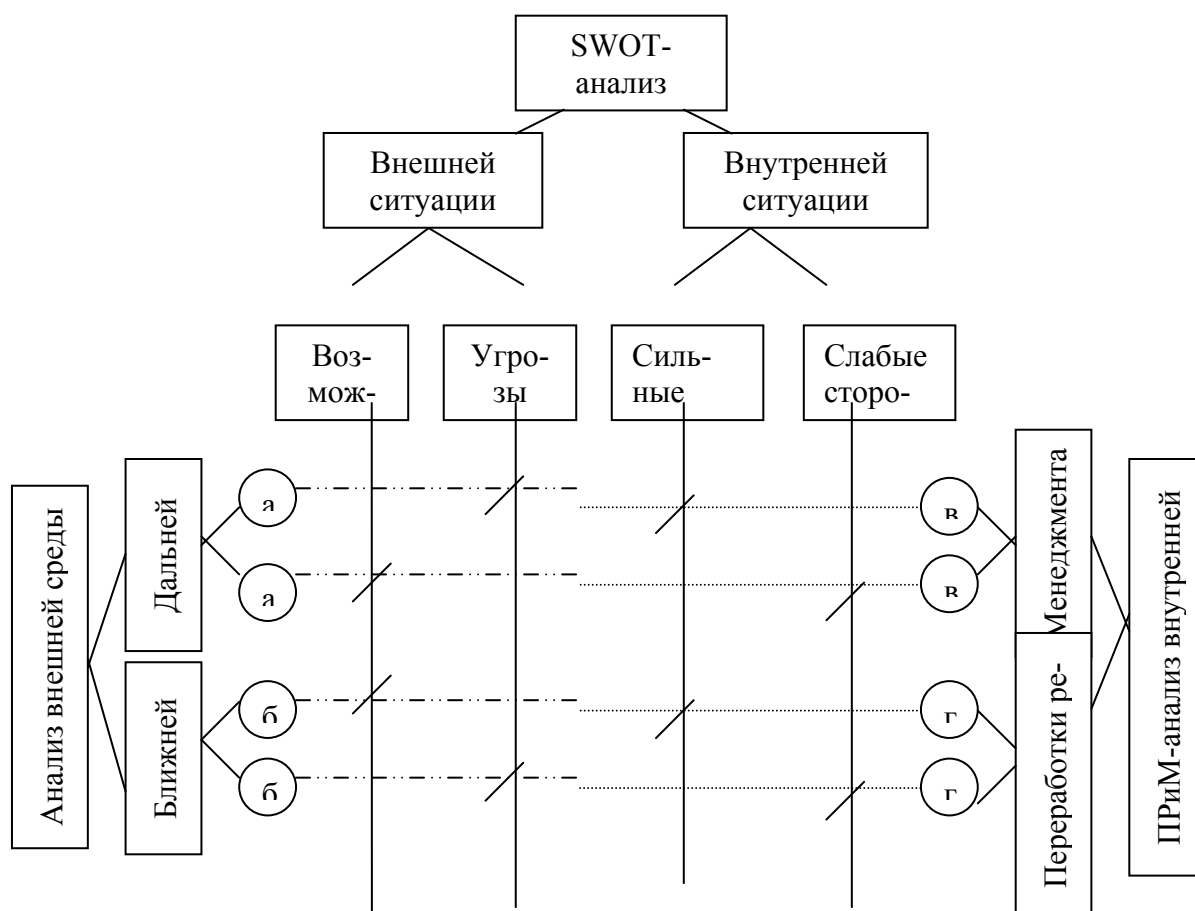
SWOT-анализ

Внешней ситуации

Внутренней ситуации

Воз-мож-

Угро-зы

Силь-ные

Слабые сторо-

Анализ внешней среды

Дальней

Ближней

а

а

б

б

в

в

г

г

Менеджмента

Переработки ре-

ПРиМ-анализ внутренней